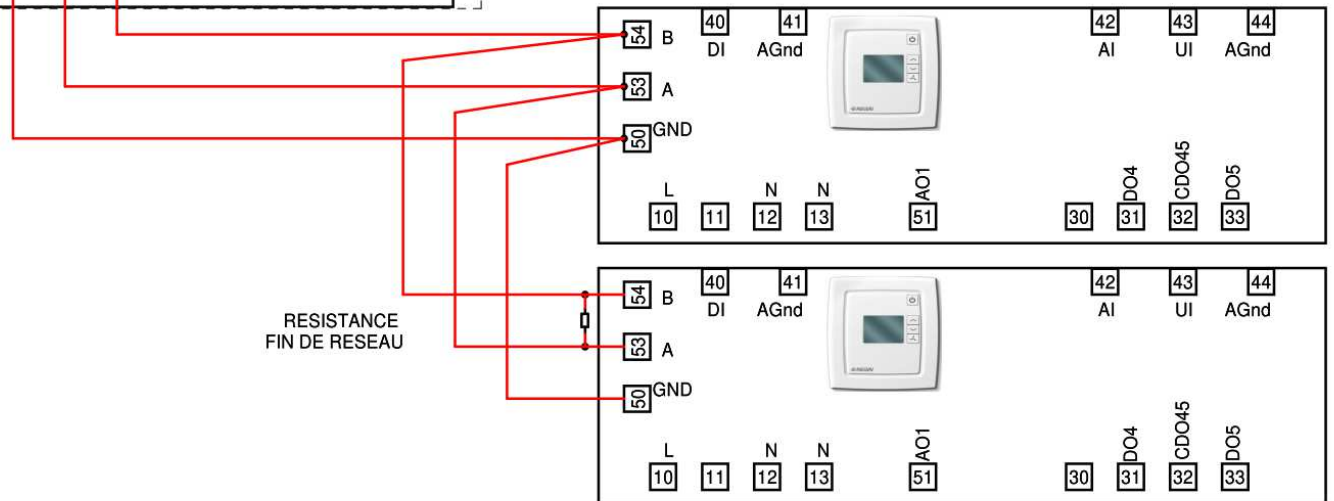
54 B
53 A
50 GND
40 DI
41 AGnd
42 AI
43 UI
44 AGnd
L N N AO1 DO4 CDO45 DO5
10 11 12 13 51 30 31 32 33

RESISTANCE
FIN DE RESEAU

54 B
53 A
50 GND
40 DI
41 AGnd
42 AI
43 UI
44 AGnd
L N N AO1 DO4 CDO45 DO5
10 11 12 13 51 30 31 32 33